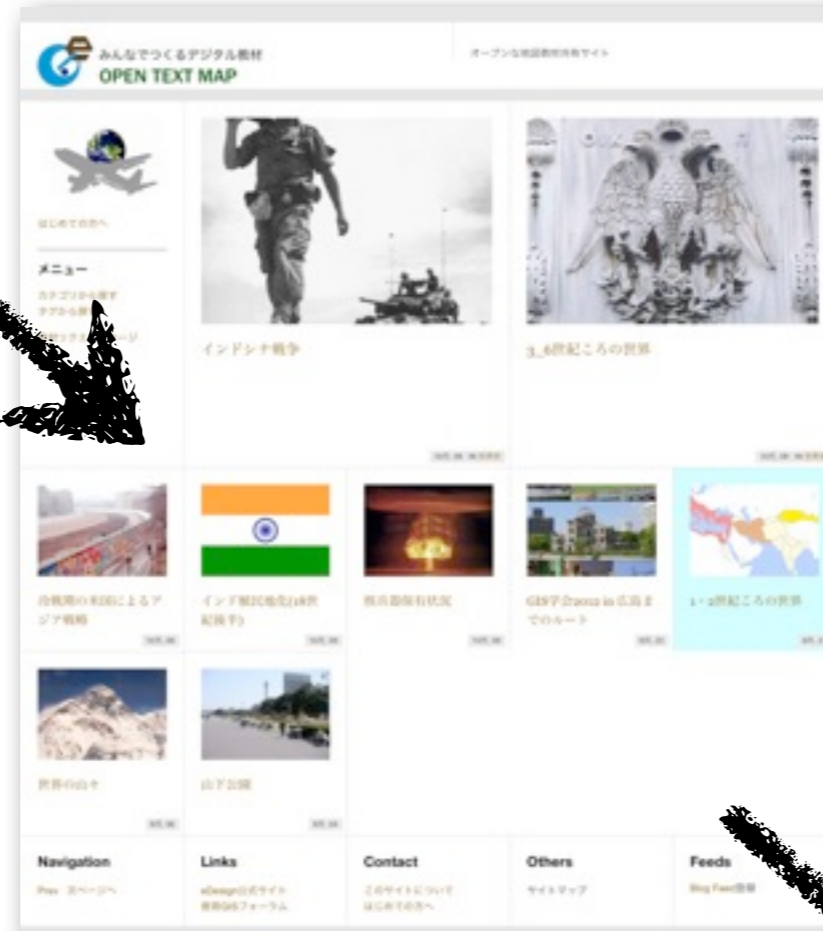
みんなでつくるデジタル教材
OPEN TEXT MAP

オープンな地図教材共有サイト

はじめての方へ

メニュー
カテゴリから探す
タグから探す
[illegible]

インドシナ戦争

3_6世紀ころの世界

冷戦期の米国によるアジア戦略

インド植民地化(18世紀後半)

核兵器保有状況

GIS学会2012 in 広島までのルート

1・2世紀ころの世界

世界の山々

山下公園

Navigation
Prev 次ページへ

Links
eDesign公式サイト
教育GISフォーラム

Contact
このサイトについて
はじめての方へ

Others
サイトマップ

Feeds
Blog Feed登録